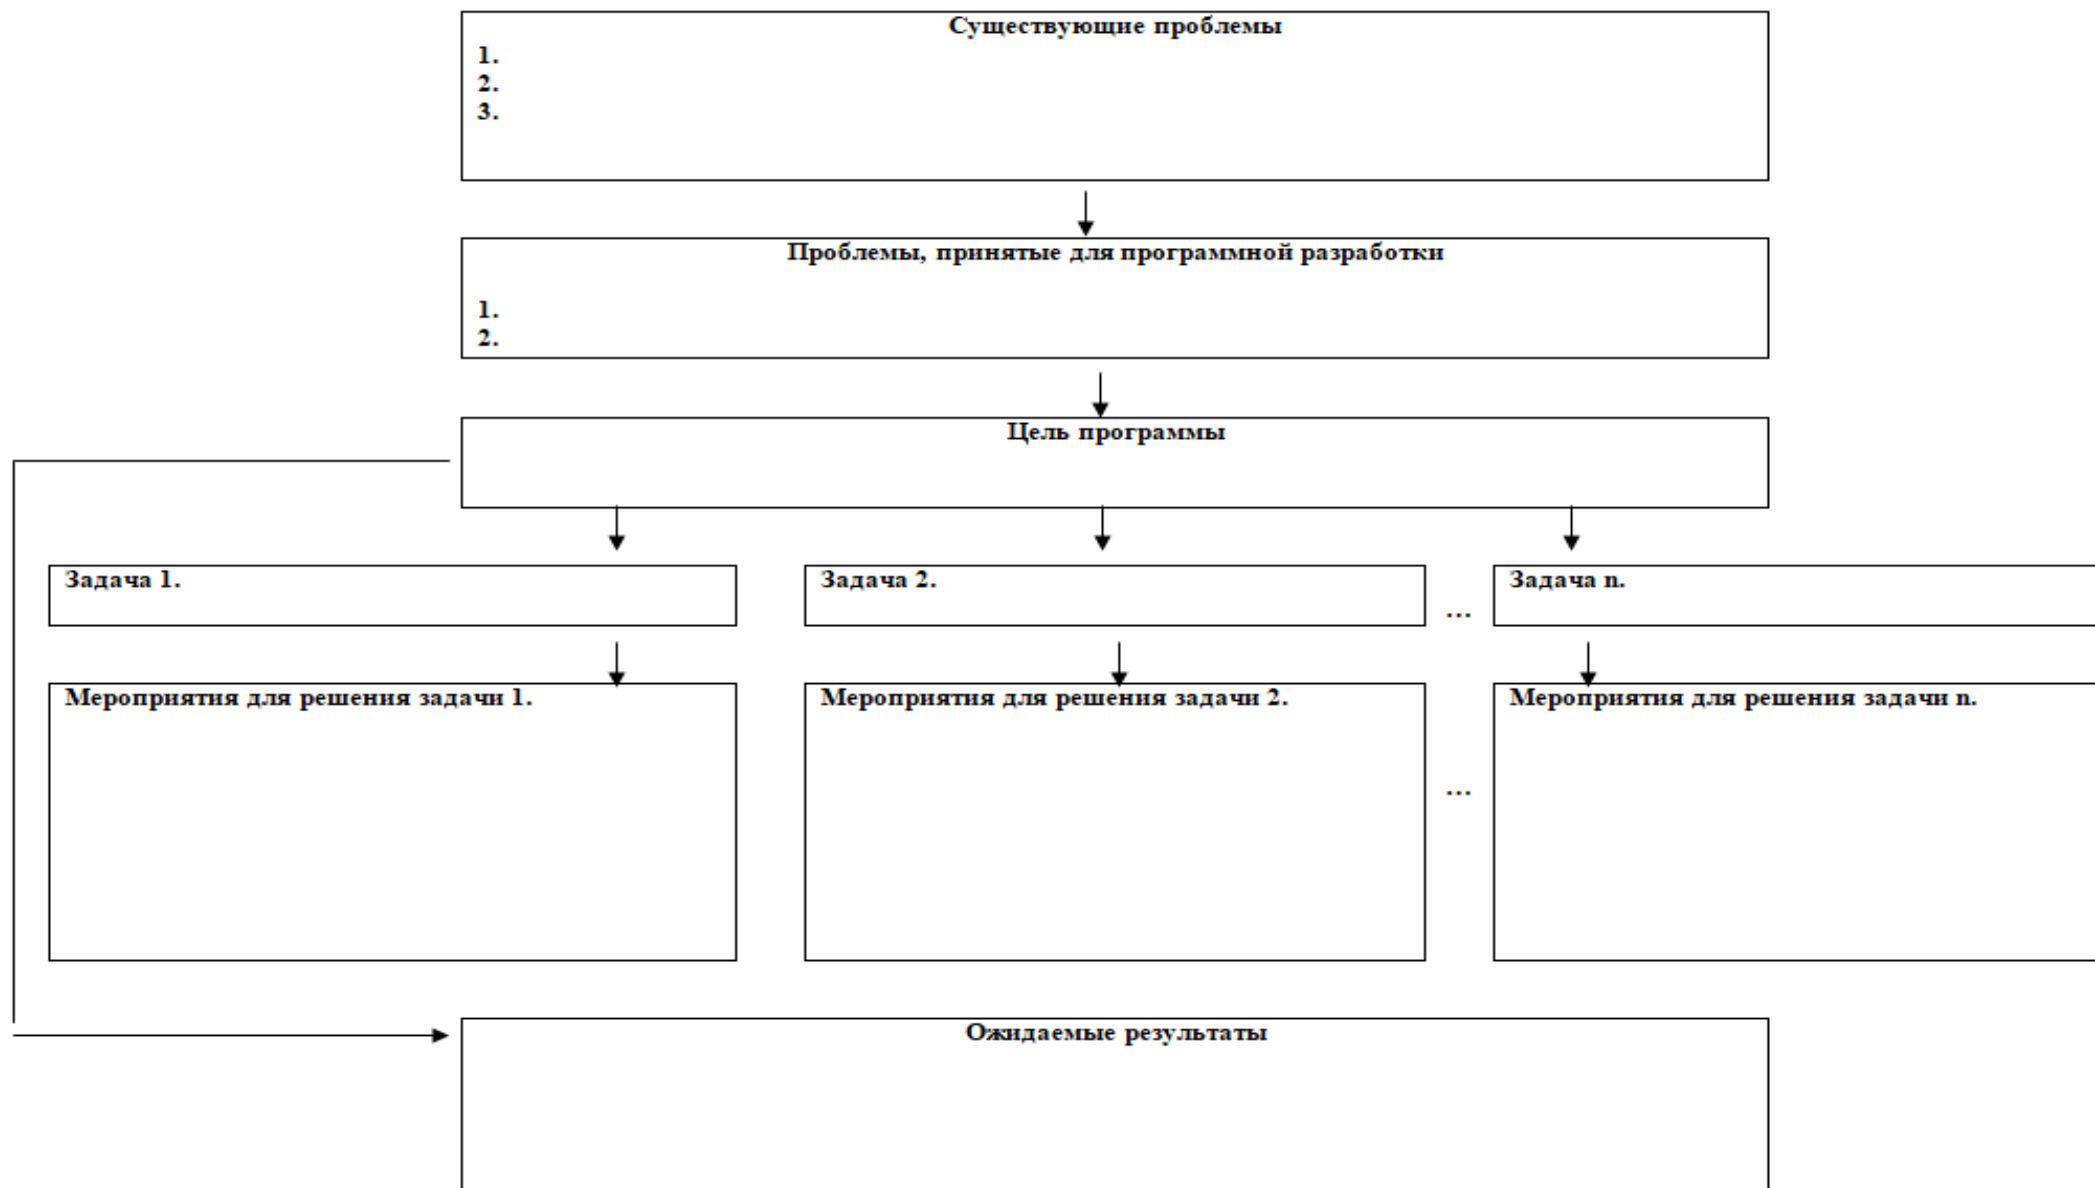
Существующие проблемы
1.
2.
3.

Проблемы, принятые для программной разработки
1.
2.

Цель программы

Задача 1.

Задача 2.

…

Задача n.

Мероприятия для решения задачи 1.

Мероприятия для решения задачи 2.

…

Мероприятия для решения задачи n.

Ожидаемые результаты